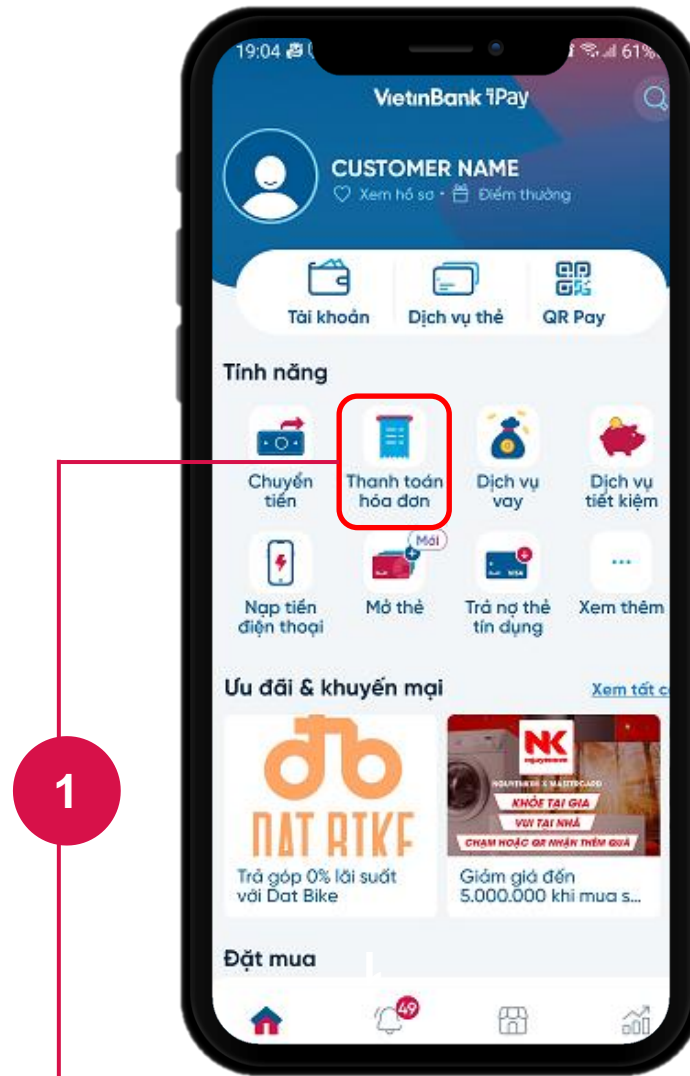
19:04 61%

VietinBank iPay

CUSTOMER NAME
Xem hồ sơ • Điểm thưởng

Tài khoản
Dịch vụ thẻ
QR Pay

Tính năng

Chuyển tiền
Thanh toán hóa đơn
Dịch vụ vay
Dịch vụ tiết kiệm

Mới

Nạp tiền điện thoại
Mở thẻ
Trả nợ thẻ tín dụng
Xem thêm

Ưu đãi & khuyến mại
Xem tất c

DAT BIKE
Trả góp 0% lãi suất với Dat Bike

NK
KHỎE TẠI GIA
VUI TẠI NHÀ
CHẠM HOẶC QR NHẬN THÊM QUÀ
Giảm giá đến 5.000.000 khi mua s...

Đặt mua

49

1